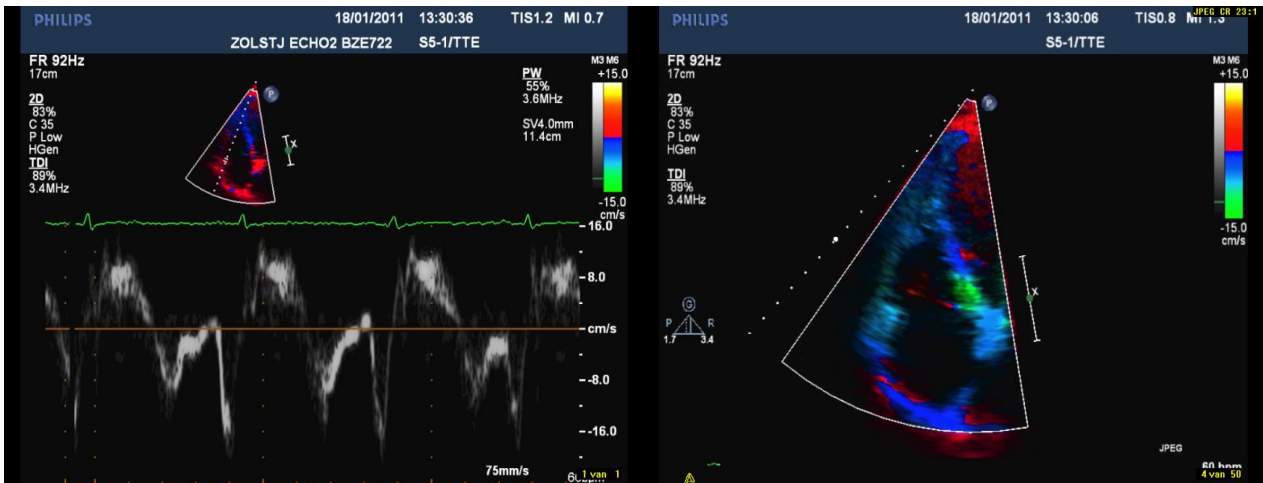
PHILIPS 18/01/2011 13:30:36 TIS1.2 MI 0.7
ZOLSTJ ECHO2 BZE722 S5-1/TTE

FR 92Hz
17cm

2D
83%
C 35
P Low
HGen
TDI
89%
3.4MHz

P

PW
55%
3.6MHz

SV4.0mm
11.4cm

M3 M6
+15.0

-15.0
cm/s

-16.0

-8.0

cm/s

--8.0

--16.0

75mm/s

60 bpm 1 van 1

PHILIPS 18/01/2011 13:30:06 TIS0.8 MI 1.3 JPEG CR 23:1
S5-1/TTE

FR 92Hz
17cm

2D
83%
C 35
P Low
HGen
TDI
89%
3.4MHz

P

M3 M6
+15.0

-15.0
cm/s

P R
1.7 3.4

JPEG

60 bpm
4 van 50